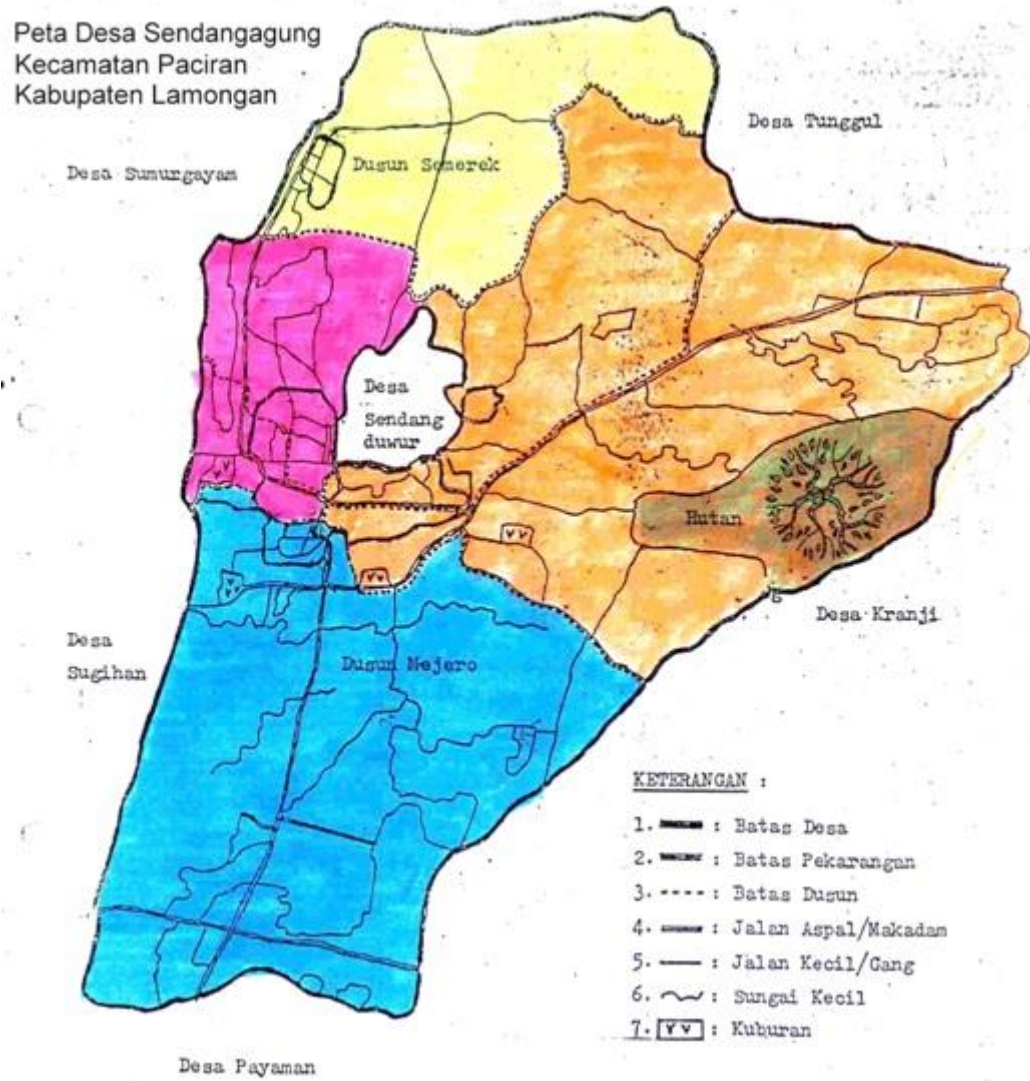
Peta Desa Sendangagung
Kecamatan Paciran
Kabupaten Lamongan

Desa Tunggul

Desa Sumurgayam

Dusun Senerek

Desa Sendang duwur

Hutan

Desa Kranji

Desa Sugihan

Dusun Nejero

KETERANGAN :

1. : Batas Desa
2. : Batas Pekarangan
3. ----- : Batas Dusun
4. : Jalan Aspal/Makadam
5. —— : Jalan Kecil/Gang
6. : Sungai Kecil
7. : Kuburan

Desa Payaman